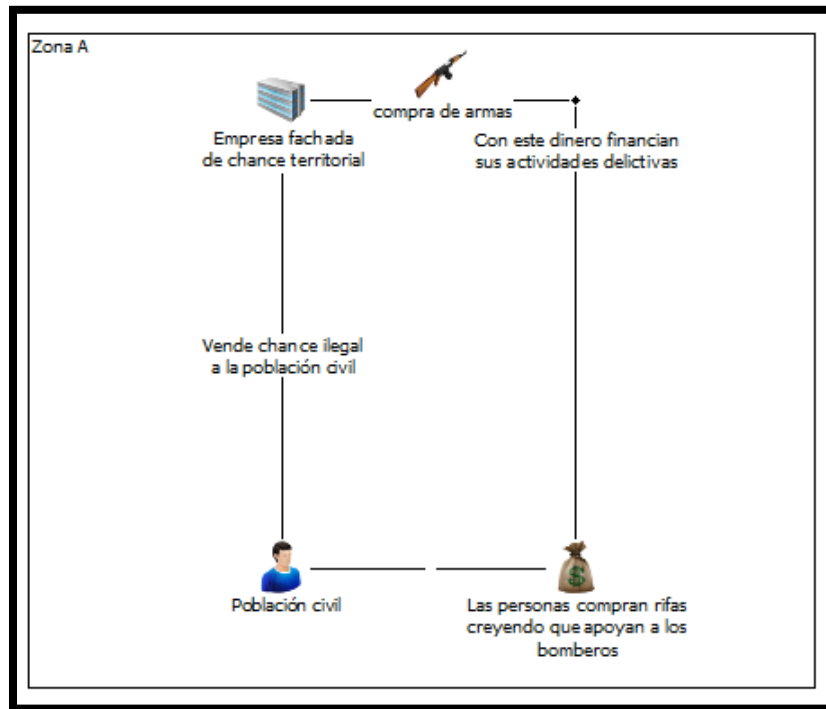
Zona A

compra de armas

Empresa fachada de chance territorial

Con este dinero financian sus actividades delictivas

Vende chance ilegal a la población civil

Población civil

$

Las personas compran rifas creyendo que apoyan a los bomberos